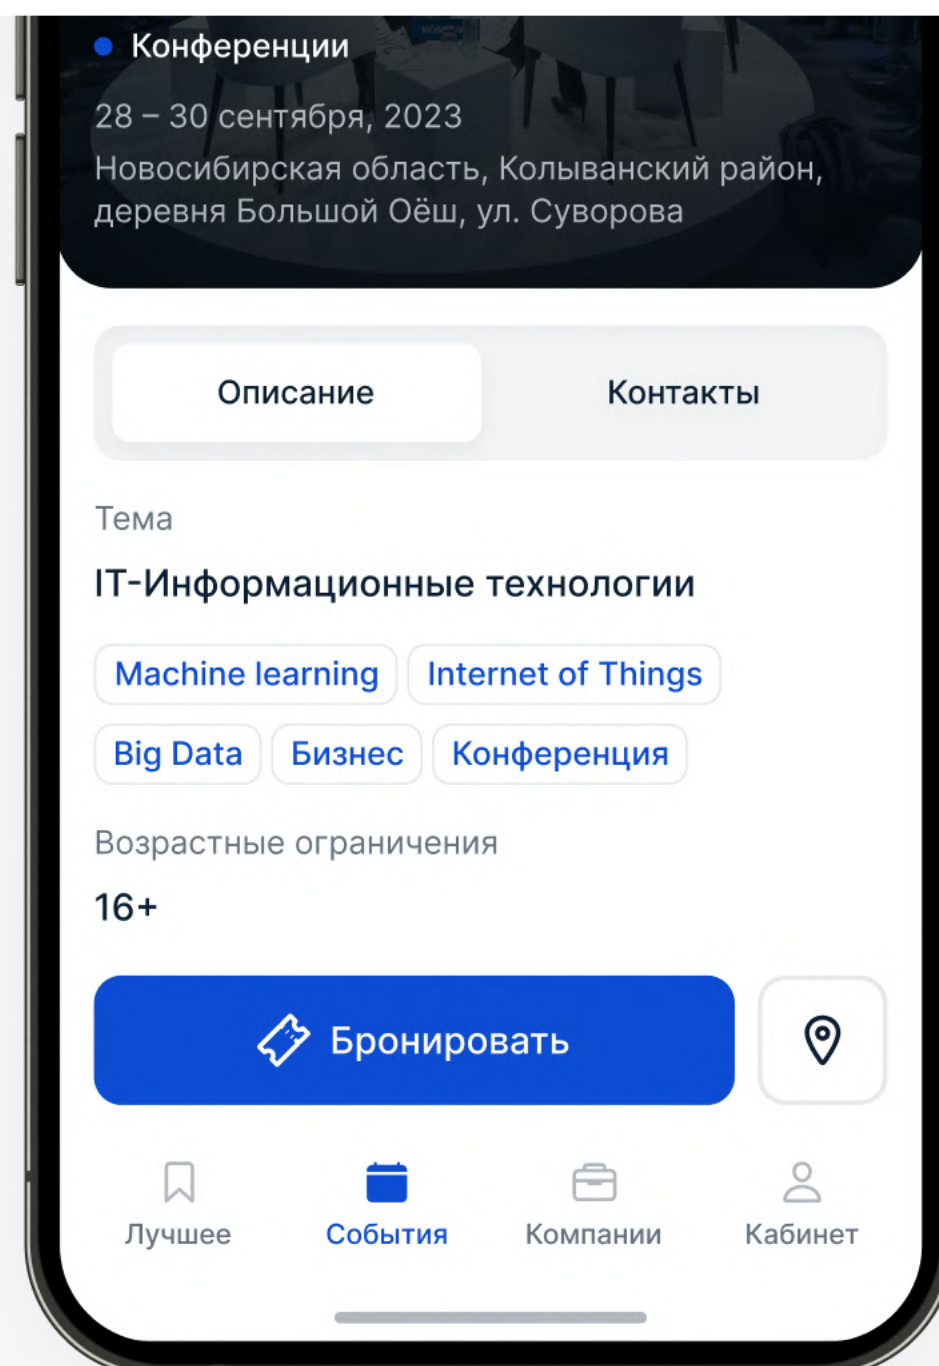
Конференции

28 – 30 сентября, 2023

Новосибирская область, Колыванский район, деревня Большой Оёш, ул. Суворова

Описание

Контакты

Тема

IT-Информационные технологии

Machine learning

Internet of Things

Big Data

Бизнес

Конференция

Возрастные ограничения

16+

Бронировать

Лучшее

События

Компании

Кабинет